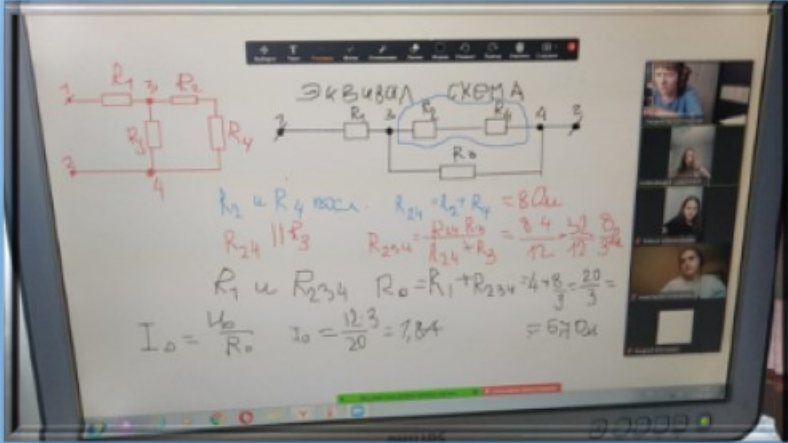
$R_1$ 3 $R_2$
1
$R_3$ $R_4$
2
4

ЭКВИВАЛ СХЕМА
2 $R_1$ 3 $R_2$ $R_4$ 4 1
$R_0$

$R_2$ и $R_4$ посл. $R_{24} = R_2 + R_4 = 8$ Ом
$R_{24} \parallel R_3$ $R_{234} = \frac{R_{24} R_3}{R_{24} + R_3} = \frac{8 \cdot 4}{12} = \frac{32}{12} = \frac{8}{3}$ Ом

$R_1$ и $R_{234}$ $R_0 = R_1 + R_{234} = 4 + \frac{8}{3} = \frac{20}{3} =$
$= 6,7$ Ом

$I_0 = \frac{U_0}{R_0}$ $I_0 = \frac{12 \cdot 3}{20} = 1,8$ А